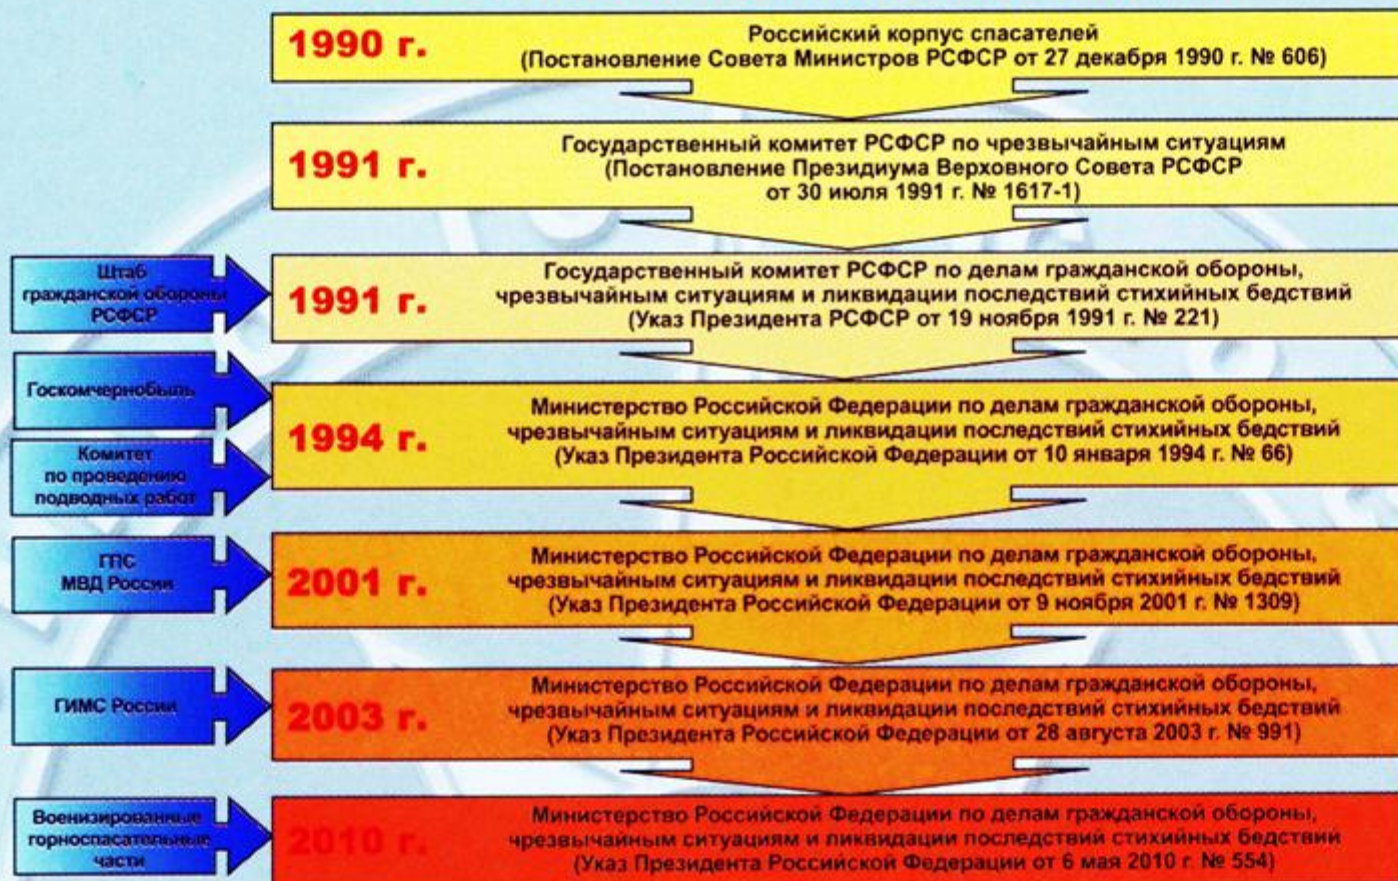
1990 г.
Российский корпус спасателей
(Постановление Совета Министров РСФСР от 27 декабря 1990 г. № 606)

1991 г.
Государственный комитет РСФСР по чрезвычайным ситуациям
(Постановление Президиума Верховного Совета РСФСР от 30 июля 1991 г. № 1617-1)

Штаб гражданской обороны РСФСР

1991 г.
Государственный комитет РСФСР по делам гражданской обороны, чрезвычайным ситуациям и ликвидации последствий стихийных бедствий
(Указ Президента РСФСР от 19 ноября 1991 г. № 221)

Госкомчернобыль

Комитет по проведению подводных работ

1994 г.
Министерство Российской Федерации по делам гражданской обороны, чрезвычайным ситуациям и ликвидации последствий стихийных бедствий
(Указ Президента Российской Федерации от 10 января 1994 г. № 66)

ГПС МВД России

2001 г.
Министерство Российской Федерации по делам гражданской обороны, чрезвычайным ситуациям и ликвидации последствий стихийных бедствий
(Указ Президента Российской Федерации от 9 ноября 2001 г. № 1309)

ГИМС России

2003 г.
Министерство Российской Федерации по делам гражданской обороны, чрезвычайным ситуациям и ликвидации последствий стихийных бедствий
(Указ Президента Российской Федерации от 28 августа 2003 г. № 991)

Военизированные горноспасательные части

2010 г.
Министерство Российской Федерации по делам гражданской обороны, чрезвычайным ситуациям и ликвидации последствий стихийных бедствий
(Указ Президента Российской Федерации от 6 мая 2010 г. № 554)